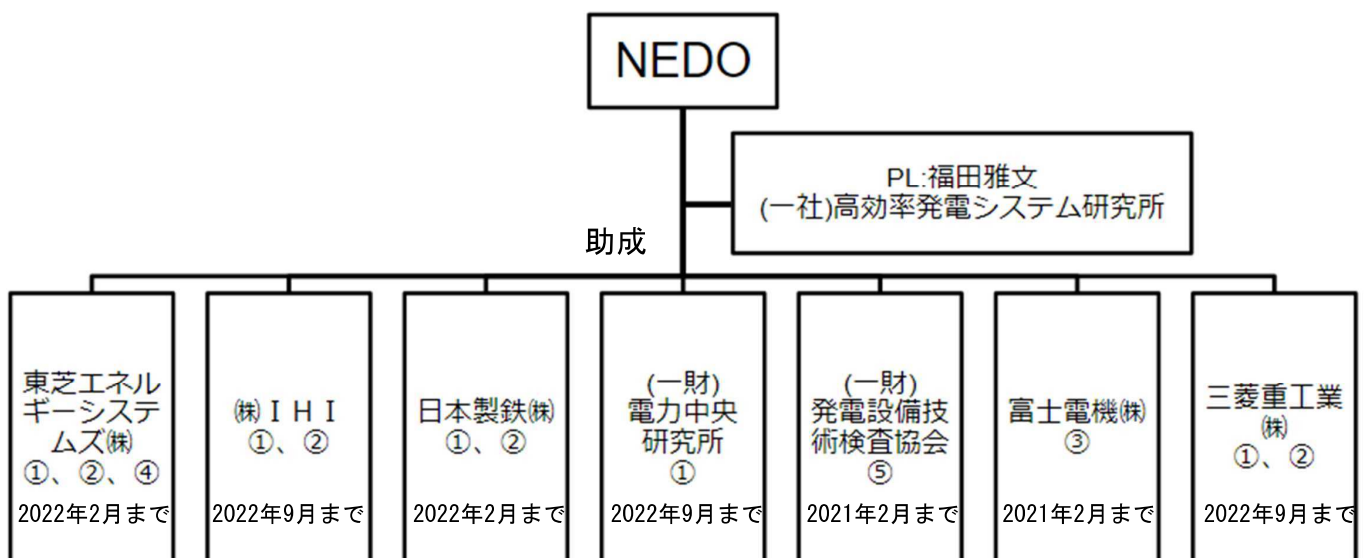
NEDO

PL:福田雅文
(一社)高効率発電システム研究所

助成

東芝エネルギーシステムズ㈱
①、②、④
2022年2月まで

㈱ＩＨＩ
①、②
2022年9月まで

日本製鉄㈱
①、②
2022年2月まで

(一財)
電力中央研究所
①
2022年9月まで

(一財)
発電設備技術検査協会
⑤
2021年2月まで

富士電機㈱
③
2021年2月まで

三菱重工業㈱
①、②
2022年9月まで